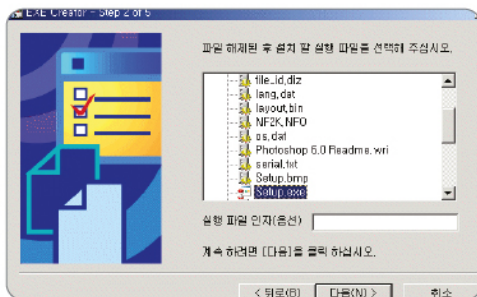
EXE Creator - Step 2 of 5

파일 해제된 후 설치 할 실행 파일을 선택해 주십시오.

file_id,diz
lang,dat
layout,bin
NF2K,NFO
os,dat
Photoshop 6.0 Readme,wri
serial,txt
Setup,bmp
Setup,exe

실행 파일 인자(옵션)

계속 하려면 [다음]을 클릭 하십시오.

< 뒤로(B)   다음(N) >   취소